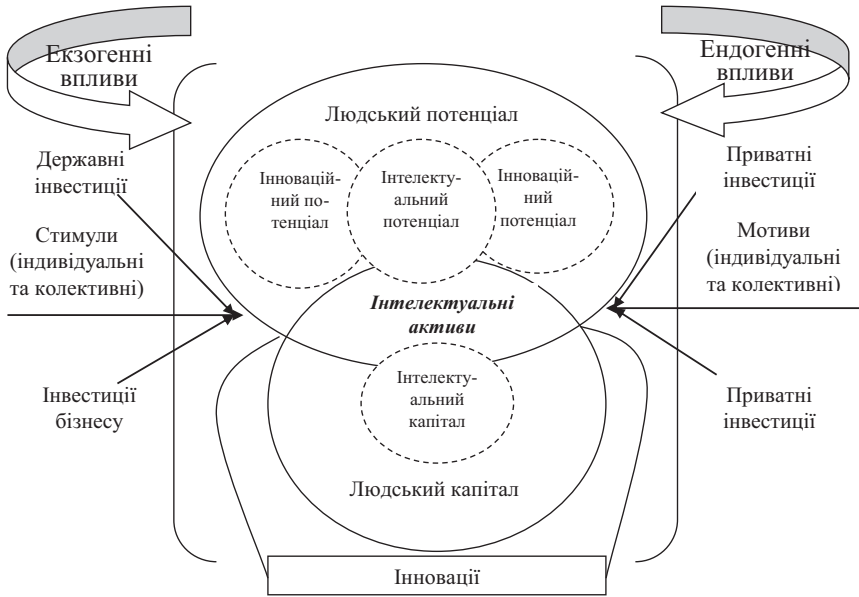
Екзогенні впливи

Ендогенні впливи

Людський потенціал

Державні інвестиції

Інноваційний потенціал

Інтелектуальний потенціал

Інноваційний потенціал

Приватні інвестиції

Стимули (індивідуальні та колективні)

Мотиви (індивідуальні та колективні)

*Інтелектуальні активи*

Інвестиції бізнесу

Інтелектуальний капітал

Приватні інвестиції

Людський капітал

Інновації